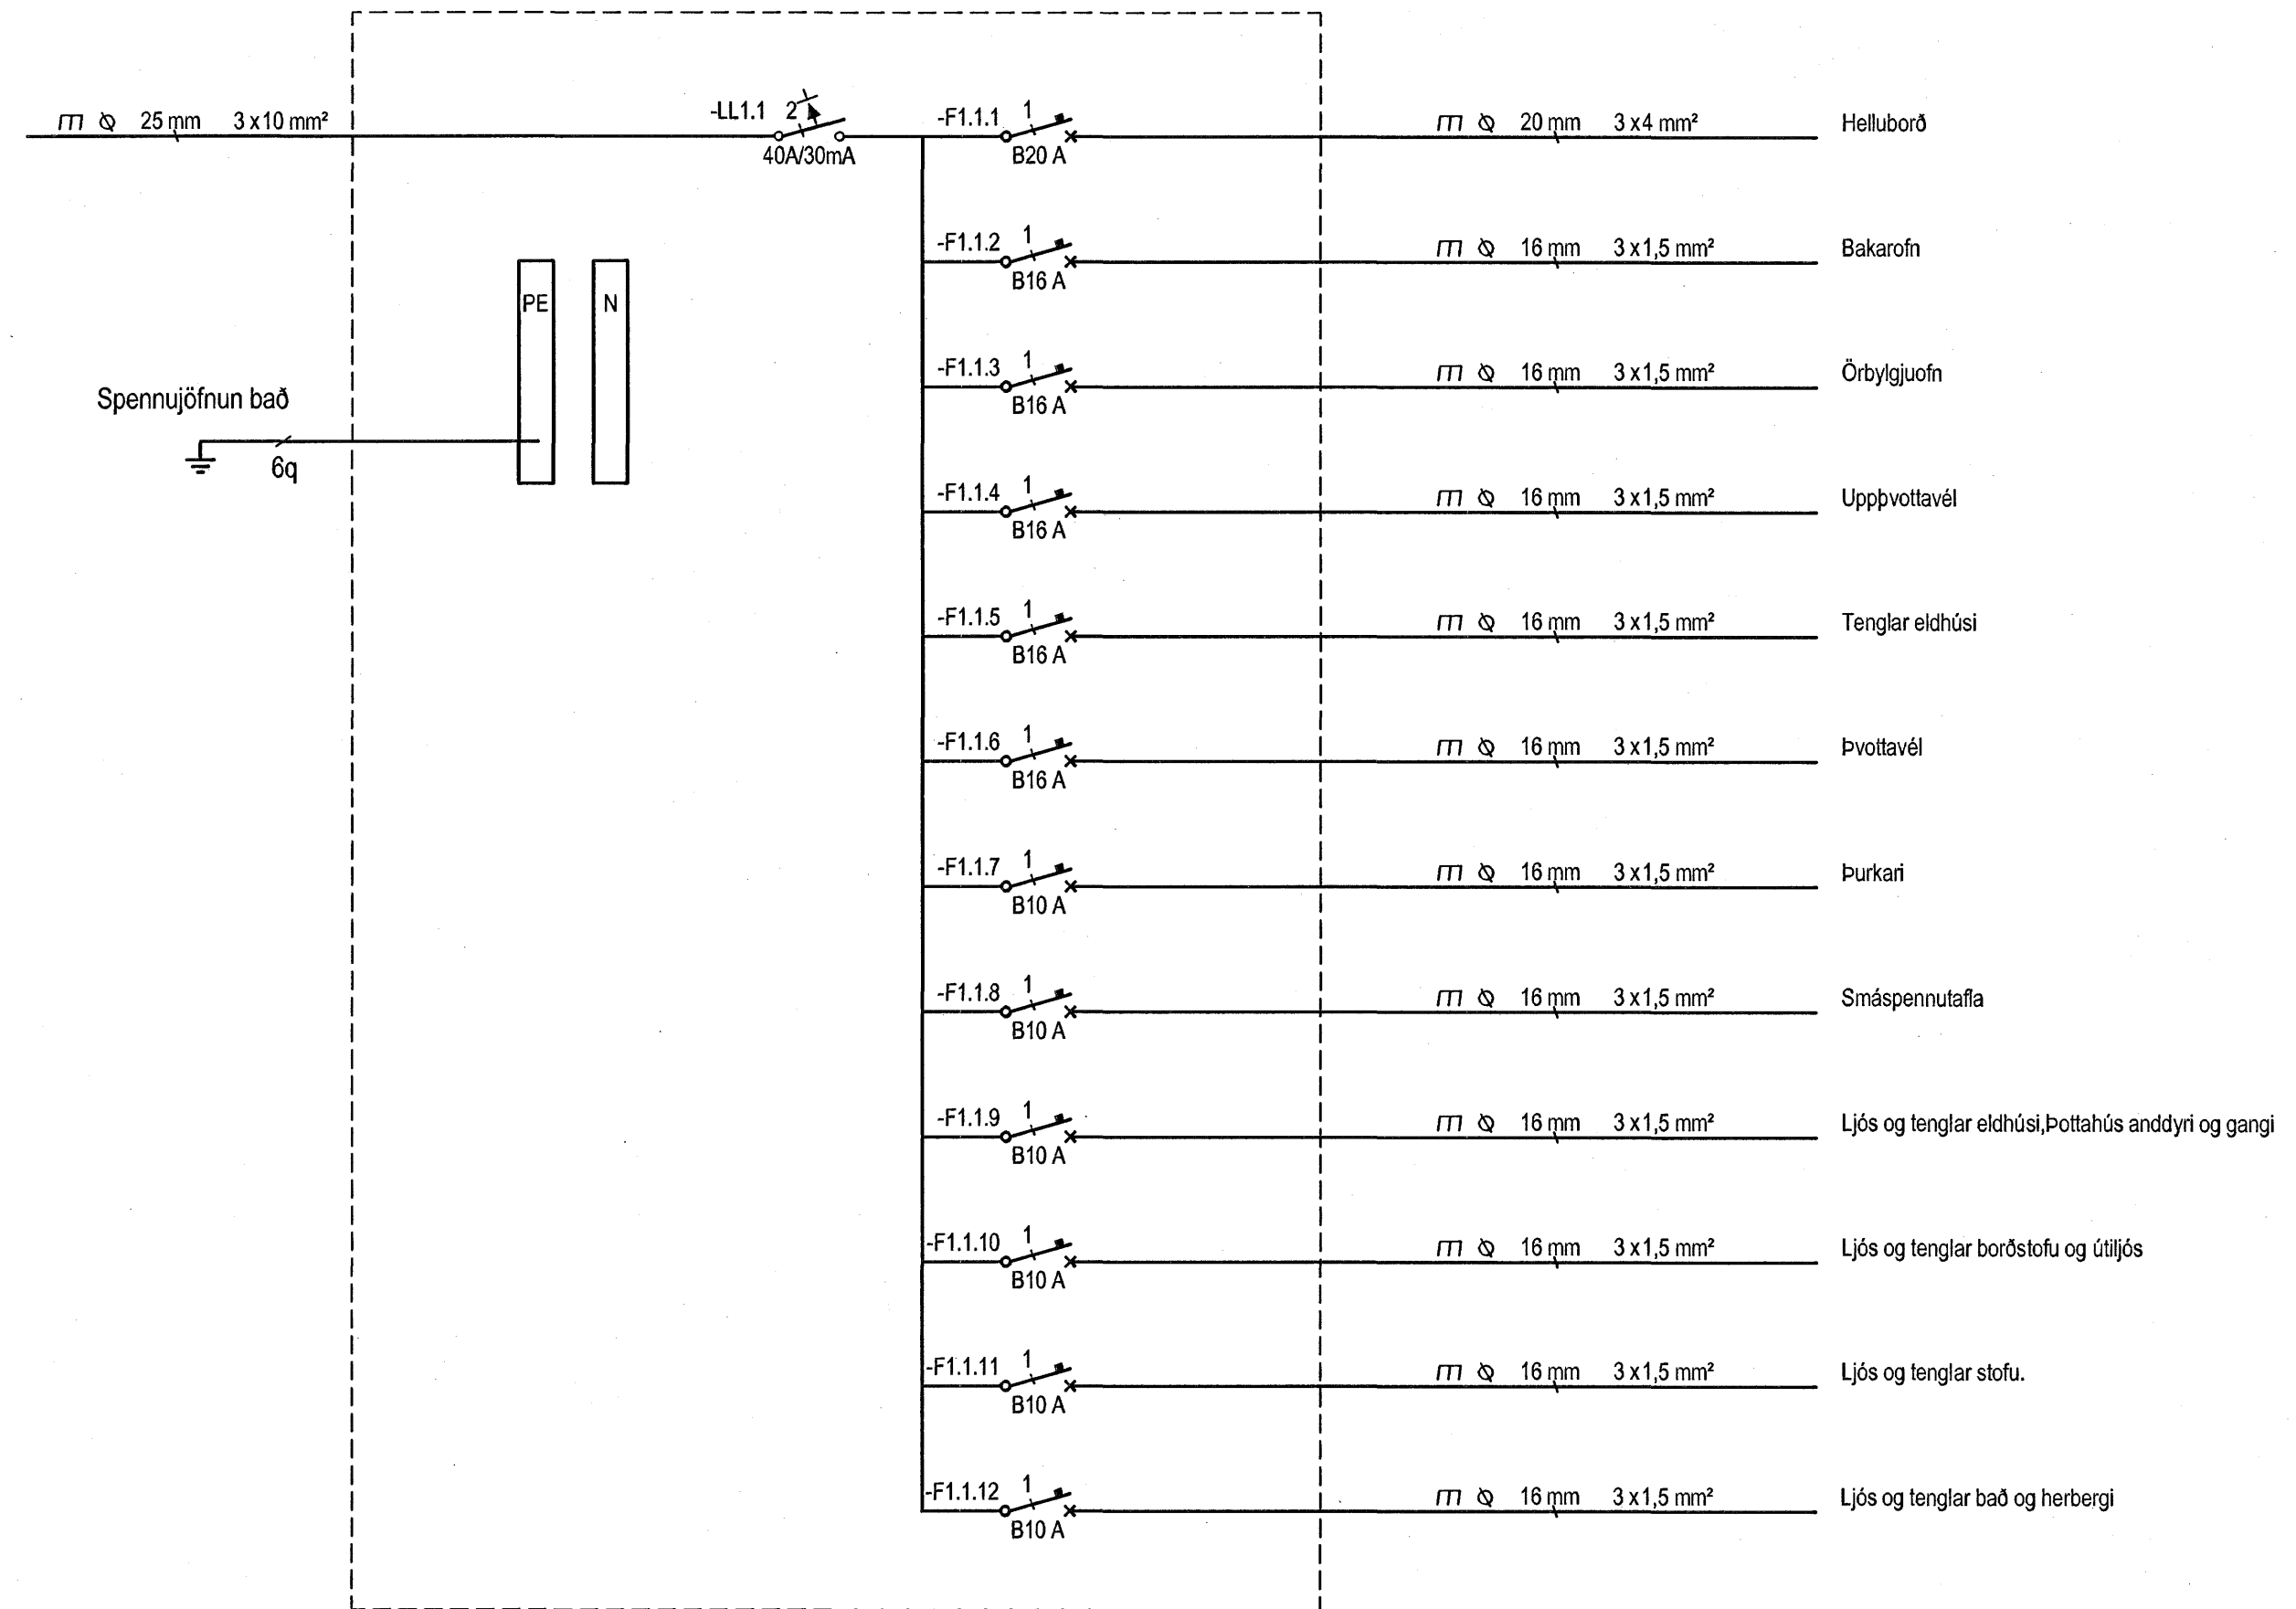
$\sqcap$ 25 mm 3 x 10 mm²

-LL1.1 2
40A/30mA

PE

N

Spennujöfnun bað
6q

-F1.1.1 1
B20 A
$\sqcap$ 20 mm 3 x 4 mm² Helluborð

-F1.1.2 1
B16 A
$\sqcap$ 16 mm 3 x 1,5 mm² Bakarofn

-F1.1.3 1
B16 A
$\sqcap$ 16 mm 3 x 1,5 mm² Örbylgjuofn

-F1.1.4 1
B16 A
$\sqcap$ 16 mm 3 x 1,5 mm² Uppþvottavél

-F1.1.5 1
B16 A
$\sqcap$ 16 mm 3 x 1,5 mm² Tenglar eldhúsi

-F1.1.6 1
B16 A
$\sqcap$ 16 mm 3 x 1,5 mm² Þvottavél

-F1.1.7 1
B10 A
$\sqcap$ 16 mm 3 x 1,5 mm² Þurkari

-F1.1.8 1
B10 A
$\sqcap$ 16 mm 3 x 1,5 mm² Smáspennutafla

-F1.1.9 1
B10 A
$\sqcap$ 16 mm 3 x 1,5 mm² Ljós og tenglar eldhúsi,Þottahús anddyri og gangi

-F1.1.10 1
B10 A
$\sqcap$ 16 mm 3 x 1,5 mm² Ljós og tenglar borðstofu og útiljós

-F1.1.11 1
B10 A
$\sqcap$ 16 mm 3 x 1,5 mm² Ljós og tenglar stofu.

-F1.1.12 1
B10 A
$\sqcap$ 16 mm 3 x 1,5 mm² Ljós og tenglar bað og herbergi